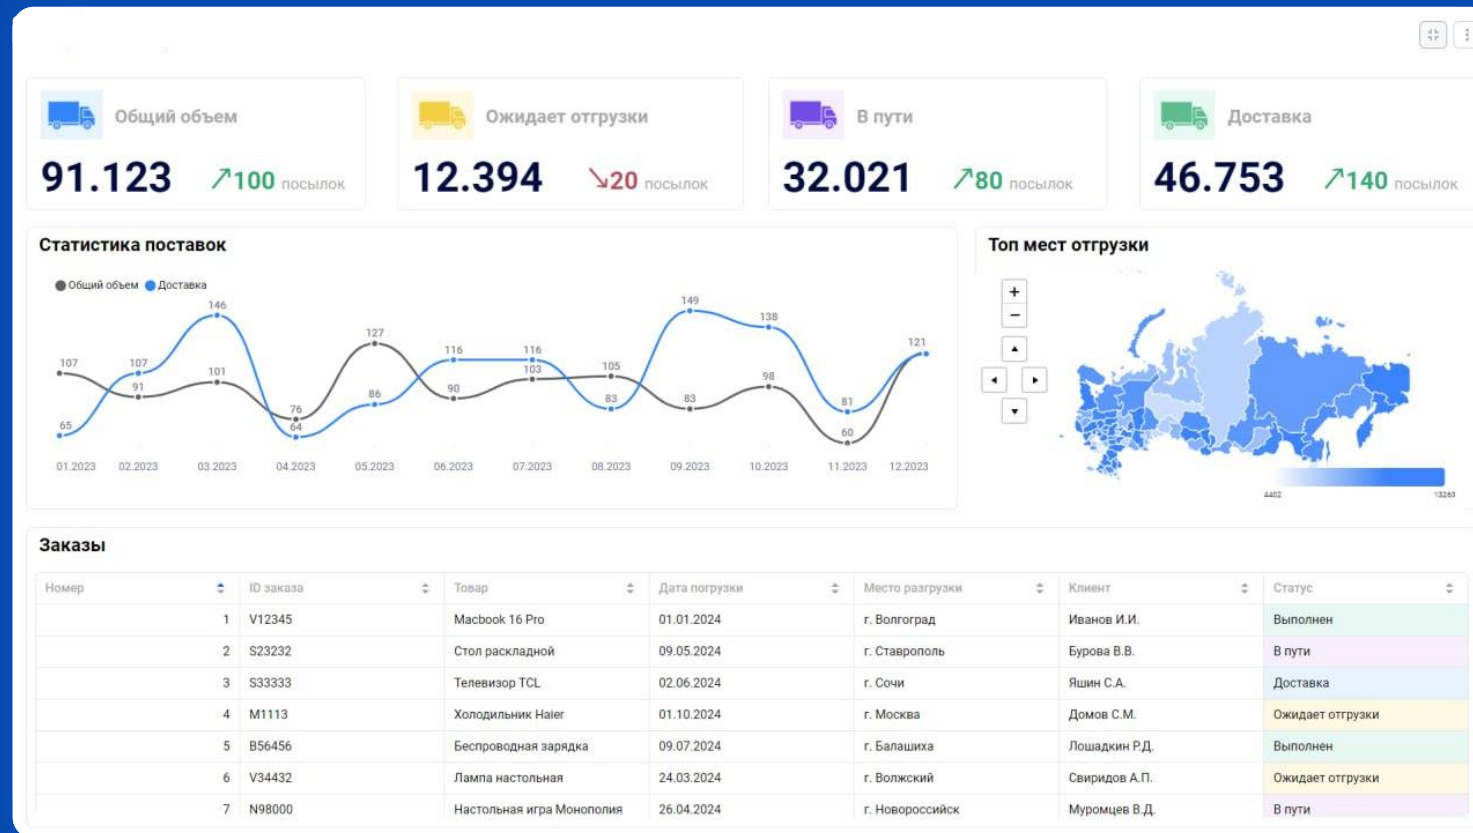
Общий объем
91.123 ↗100 посылок

Ожидает отгрузки
12.394 ↘20 посылок

В пути
32.021 ↗80 посылок

Доставка
46.753 ↗140 посылок

Статистика поставок

Общий объем Доставка

107 65 107 91 146 101 76 64 127 86 116 90 116 103 105 83 149 83 138 98 81 60 121

01.2023 02.2023 03.2023 04.2023 05.2023 06.2023 07.2023 08.2023 09.2023 10.2023 11.2023 12.2023

Топ мест отгрузки

+
−

4402 13263

Заказы

| Номер | ID заказа | Товар | Дата погрузки | Место разгрузки | Клиент | Статус |
|---|---|---|---|---|---|---|
| 1 | V12345 | Macbook 16 Pro | 01.01.2024 | г. Волгоград | Иванов И.И. | Выполнен |
| 2 | S23232 | Стол раскладной | 09.05.2024 | г. Ставрополь | Бурова В.В. | В пути |
| 3 | S33333 | Телевизор TCL | 02.06.2024 | г. Сочи | Яшин С.А. | Доставка |
| 4 | M1113 | Холодильник Haier | 01.10.2024 | г. Москва | Домов С.М. | Ожидает отгрузки |
| 5 | B56456 | Беспроводная зарядка | 09.07.2024 | г. Балашиха | Лошадкин Р.Д. | Выполнен |
| 6 | V34432 | Лампа настольная | 24.03.2024 | г. Волжский | Свиридов А.П. | Ожидает отгрузки |
| 7 | N98000 | Настольная игра Монополия | 26.04.2024 | г. Новороссийск | Муромцев В.Д. | В пути |